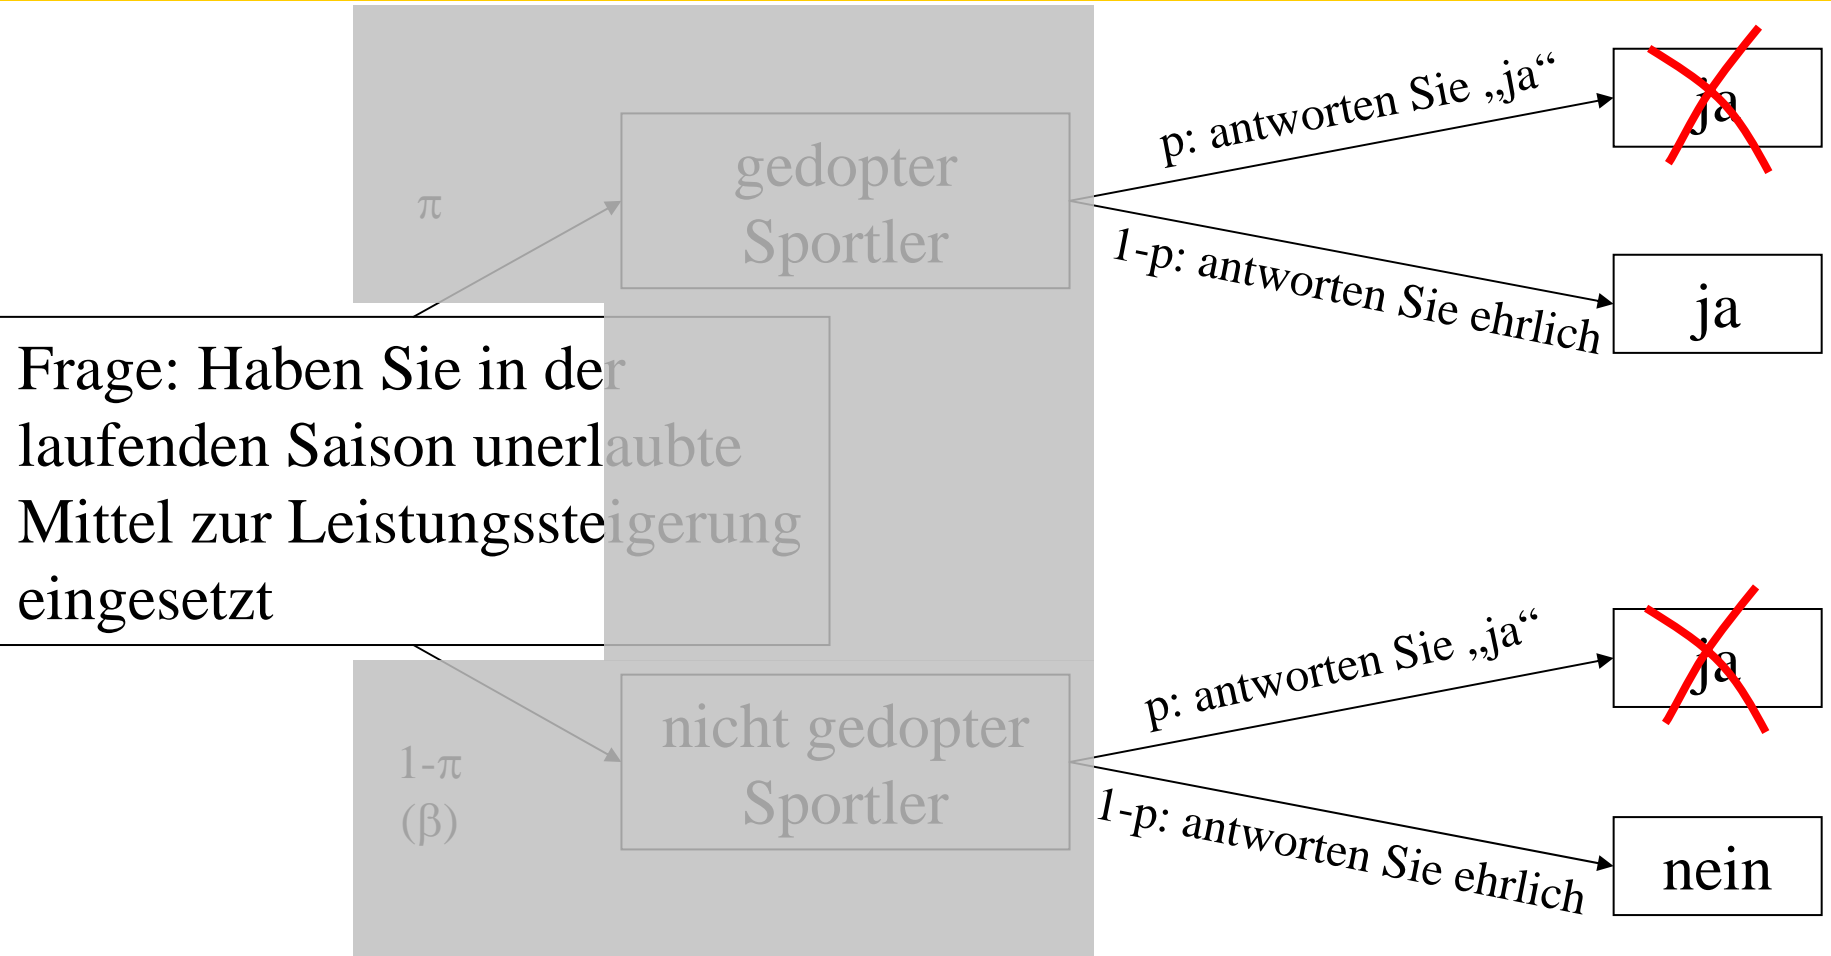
Frage: Haben Sie in der laufenden Saison unerlaubte Mittel zur Leistungssteigerung eingesetzt

π

gedopter Sportler

1-π
(β)

nicht gedopter Sportler

p: antworten Sie „ja“

ja

1-p: antworten Sie ehrlich

ja

p: antworten Sie „ja“

ja

1-p: antworten Sie ehrlich

nein